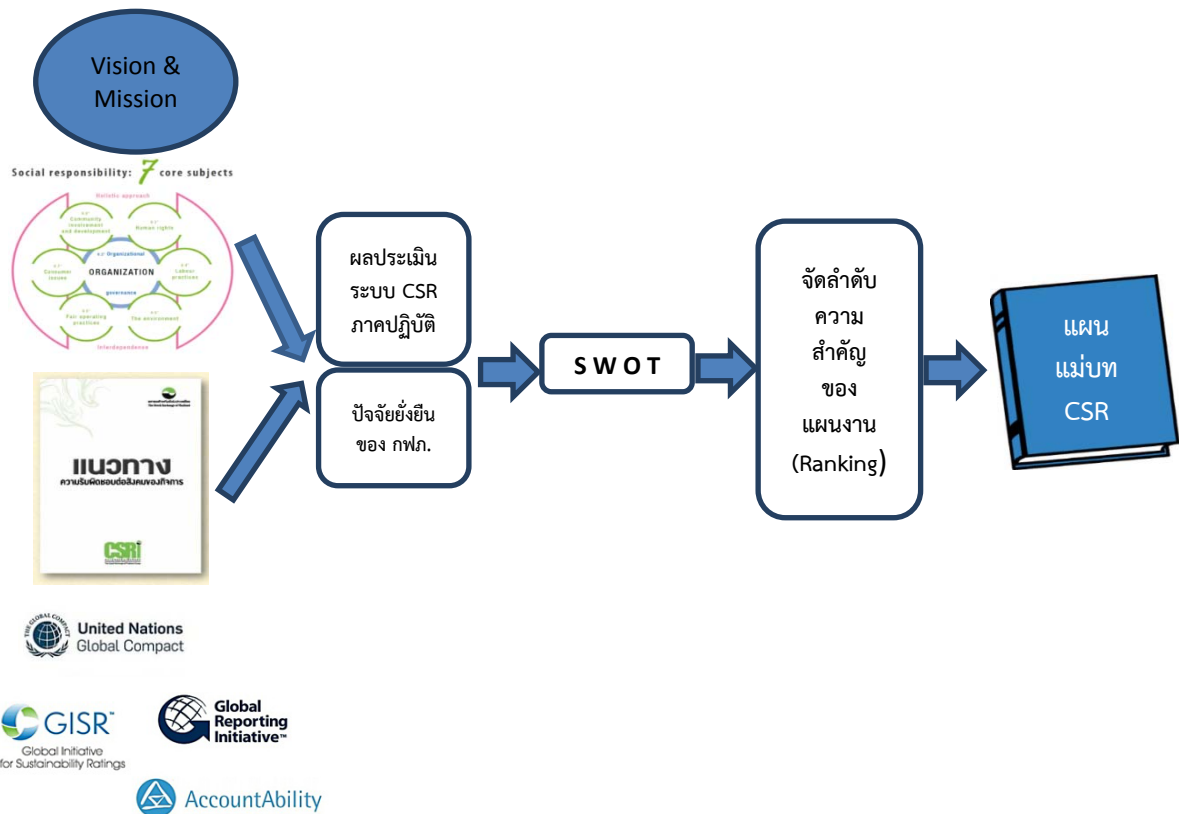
Vision & Mission

Social responsibility: 7 core subjects

Holistic approach

Community involvement and development

Human rights

Organizational governance

ORGANIZATION

Consumer issues

Labour practices

Fair operating practices

The environment

Interdependence

แนวทาง
ความรับผิดชอบต่อสังคมของกิจการ

CSR

United Nations Global Compact

GISR
Global Initiative for Sustainability Ratings

Global Reporting Initiative

AccountAbility

ผลประเมิน ระบบ CSR ภาคปฏิบัติ

ปัจจัยยั่งยืน ของ กฟภ.

S W O T

จัดลำดับ ความ สำคัญ ของ แผนงาน (Ranking)

แผน แม่บท CSR